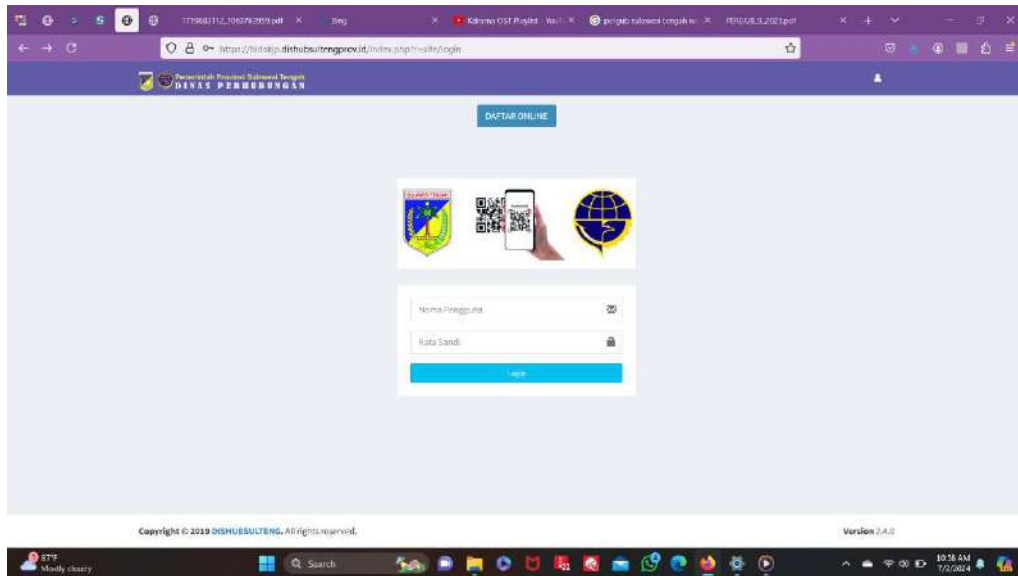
1719883112_1060762859.pdf ×
Bing ×
Kalimna OST Playlist - YouTube ×
pengaturan sulawesi tengah ×
PERGUB_3_2021.pdf ×

https://bidokjp.dishubsultengprov.id/index.php?r=site/login

Pemerintah Provinsi Sulawesi Tengah
DINAS PERHUBUNGAN

DAFTAR ONLINE

Nama Pengguna

Kata Sandi

Login

Copyright © 2019 DISHUBSULTENG. All rights reserved.

Version 2.4.0

87°F
Mostly cloudy

Search

10:58 AM
7/2/2024